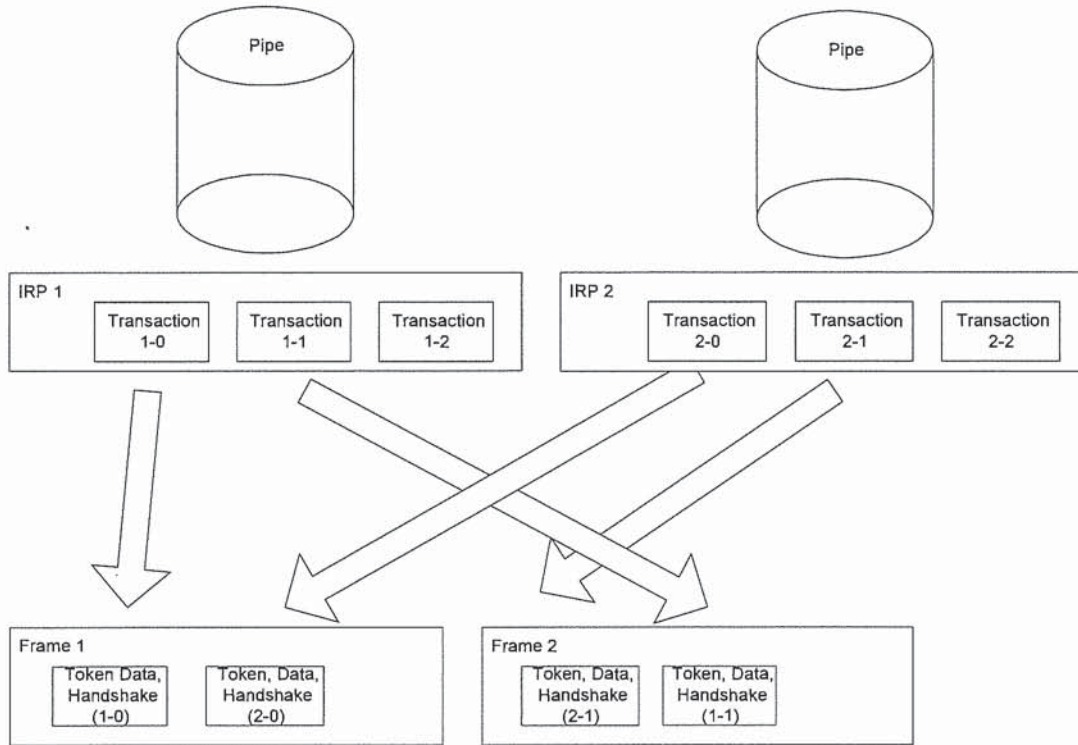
Pipe

Pipe

IRP 1

Transaction 1-0

Transaction 1-1

Transaction 1-2

IRP 2

Transaction 2-0

Transaction 2-1

Transaction 2-2

Frame 1

Token Data, Handshake (1-0)

Token, Data, Handshake (2-0)

Frame 2

Token, Data, Handshake (2-1)

Token, Data, Handshake (1-1)